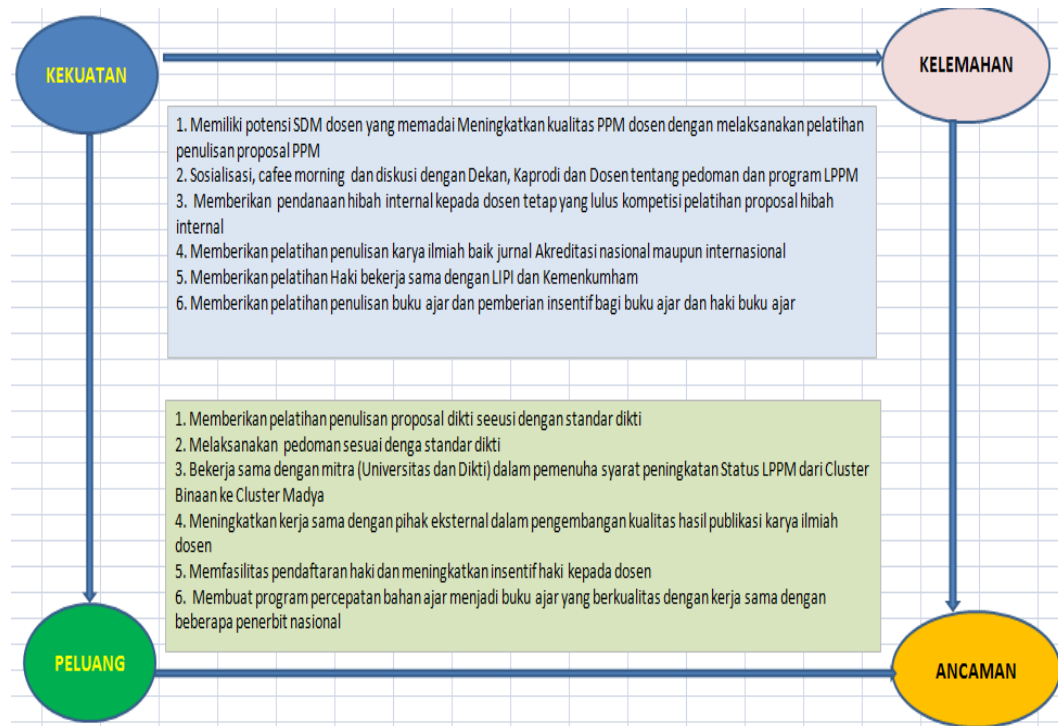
KEKUATAN

KELEMAHAN

1. Memiliki potensi SDM dosen yang memadai Meningkatkan kualitas PPM dosen dengan melaksanakan pelatihan penulisan proposal PPM
2. Sosialisasi, cafee morning dan diskusi dengan Dekan, Kaprodi dan Dosen tentang pedoman dan program LPPM
3. Memberikan pendanaan hibah internal kepada dosen tetap yang lulus kompetisi pelatihan proposal hibah internal
4. Memberikan pelatihan penulisan karya ilmiah baik jurnal Akreditasi nasional maupun internasional
5. Memberikan pelatihan Haki bekerja sama dengan LIPI dan Kemenkumham
6. Memberikan pelatihan penulisan buku ajar dan pemberian insentif bagi buku ajar dan haki buku ajar

1. Memberikan pelatihan penulisan proposal dikti seeusi dengan standar dikti
2. Melaksanakan pedoman sesuai denga standar dikti
3. Bekerja sama dengan mitra (Universitas dan Dikti) dalam pemenuha syarat peningkatan Status LPPM dari Cluster Binaan ke Cluster Madya
4. Meningkatkan kerja sama dengan pihak eksternal dalam pengembangan kualitas hasil publikasi karya ilmiah dosen
5. Memfasilitas pendaftaran haki dan meningkatkan insentif haki kepada dosen
6. Membuat program percepatan bahan ajar menjadi buku ajar yang berkualitas dengan kerja sama dengan beberapa penerbit nasional

PELUANG

ANCAMAN